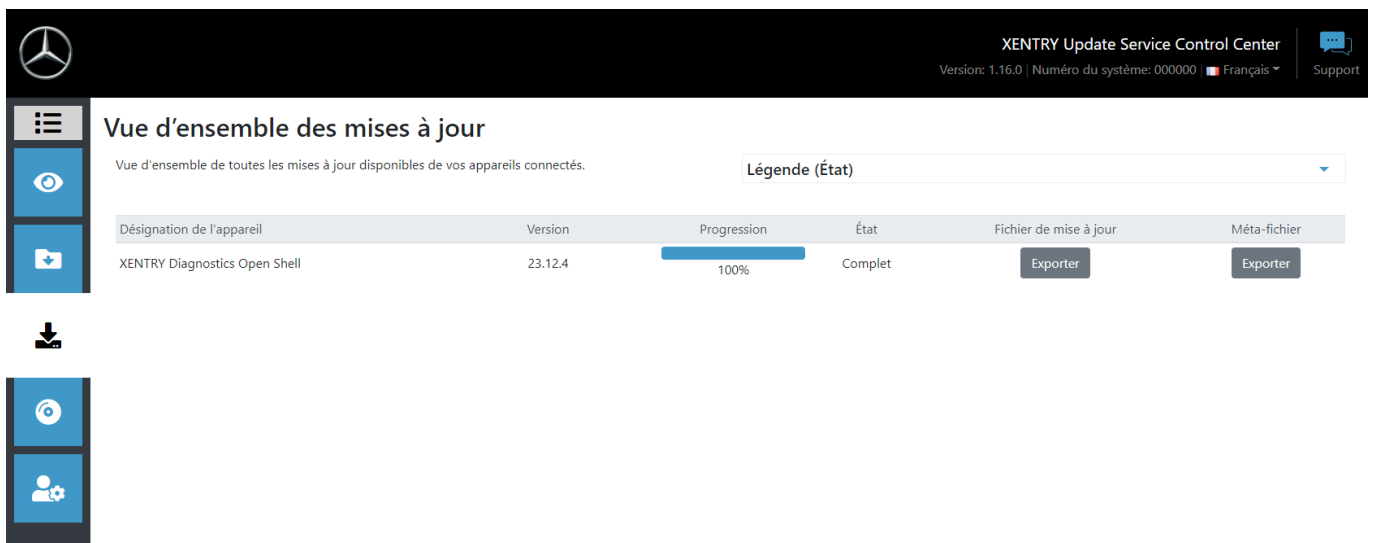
XENTRY Update Service Control Center
Version: 1.16.0 | Numéro du système: 000000 | Français

Support

Vue d'ensemble des mises à jour

Vue d'ensemble de toutes les mises à jour disponibles de vos appareils connectés.

Légende (État)

| Désignation de l'appareil | Version | Progression | État | Fichier de mise à jour | Méta-fichier |
|---|---|---|---|---|---|
| XENTRY Diagnostics Open Shell | 23.12.4 | 100% | Complet | Exporter | Exporter |